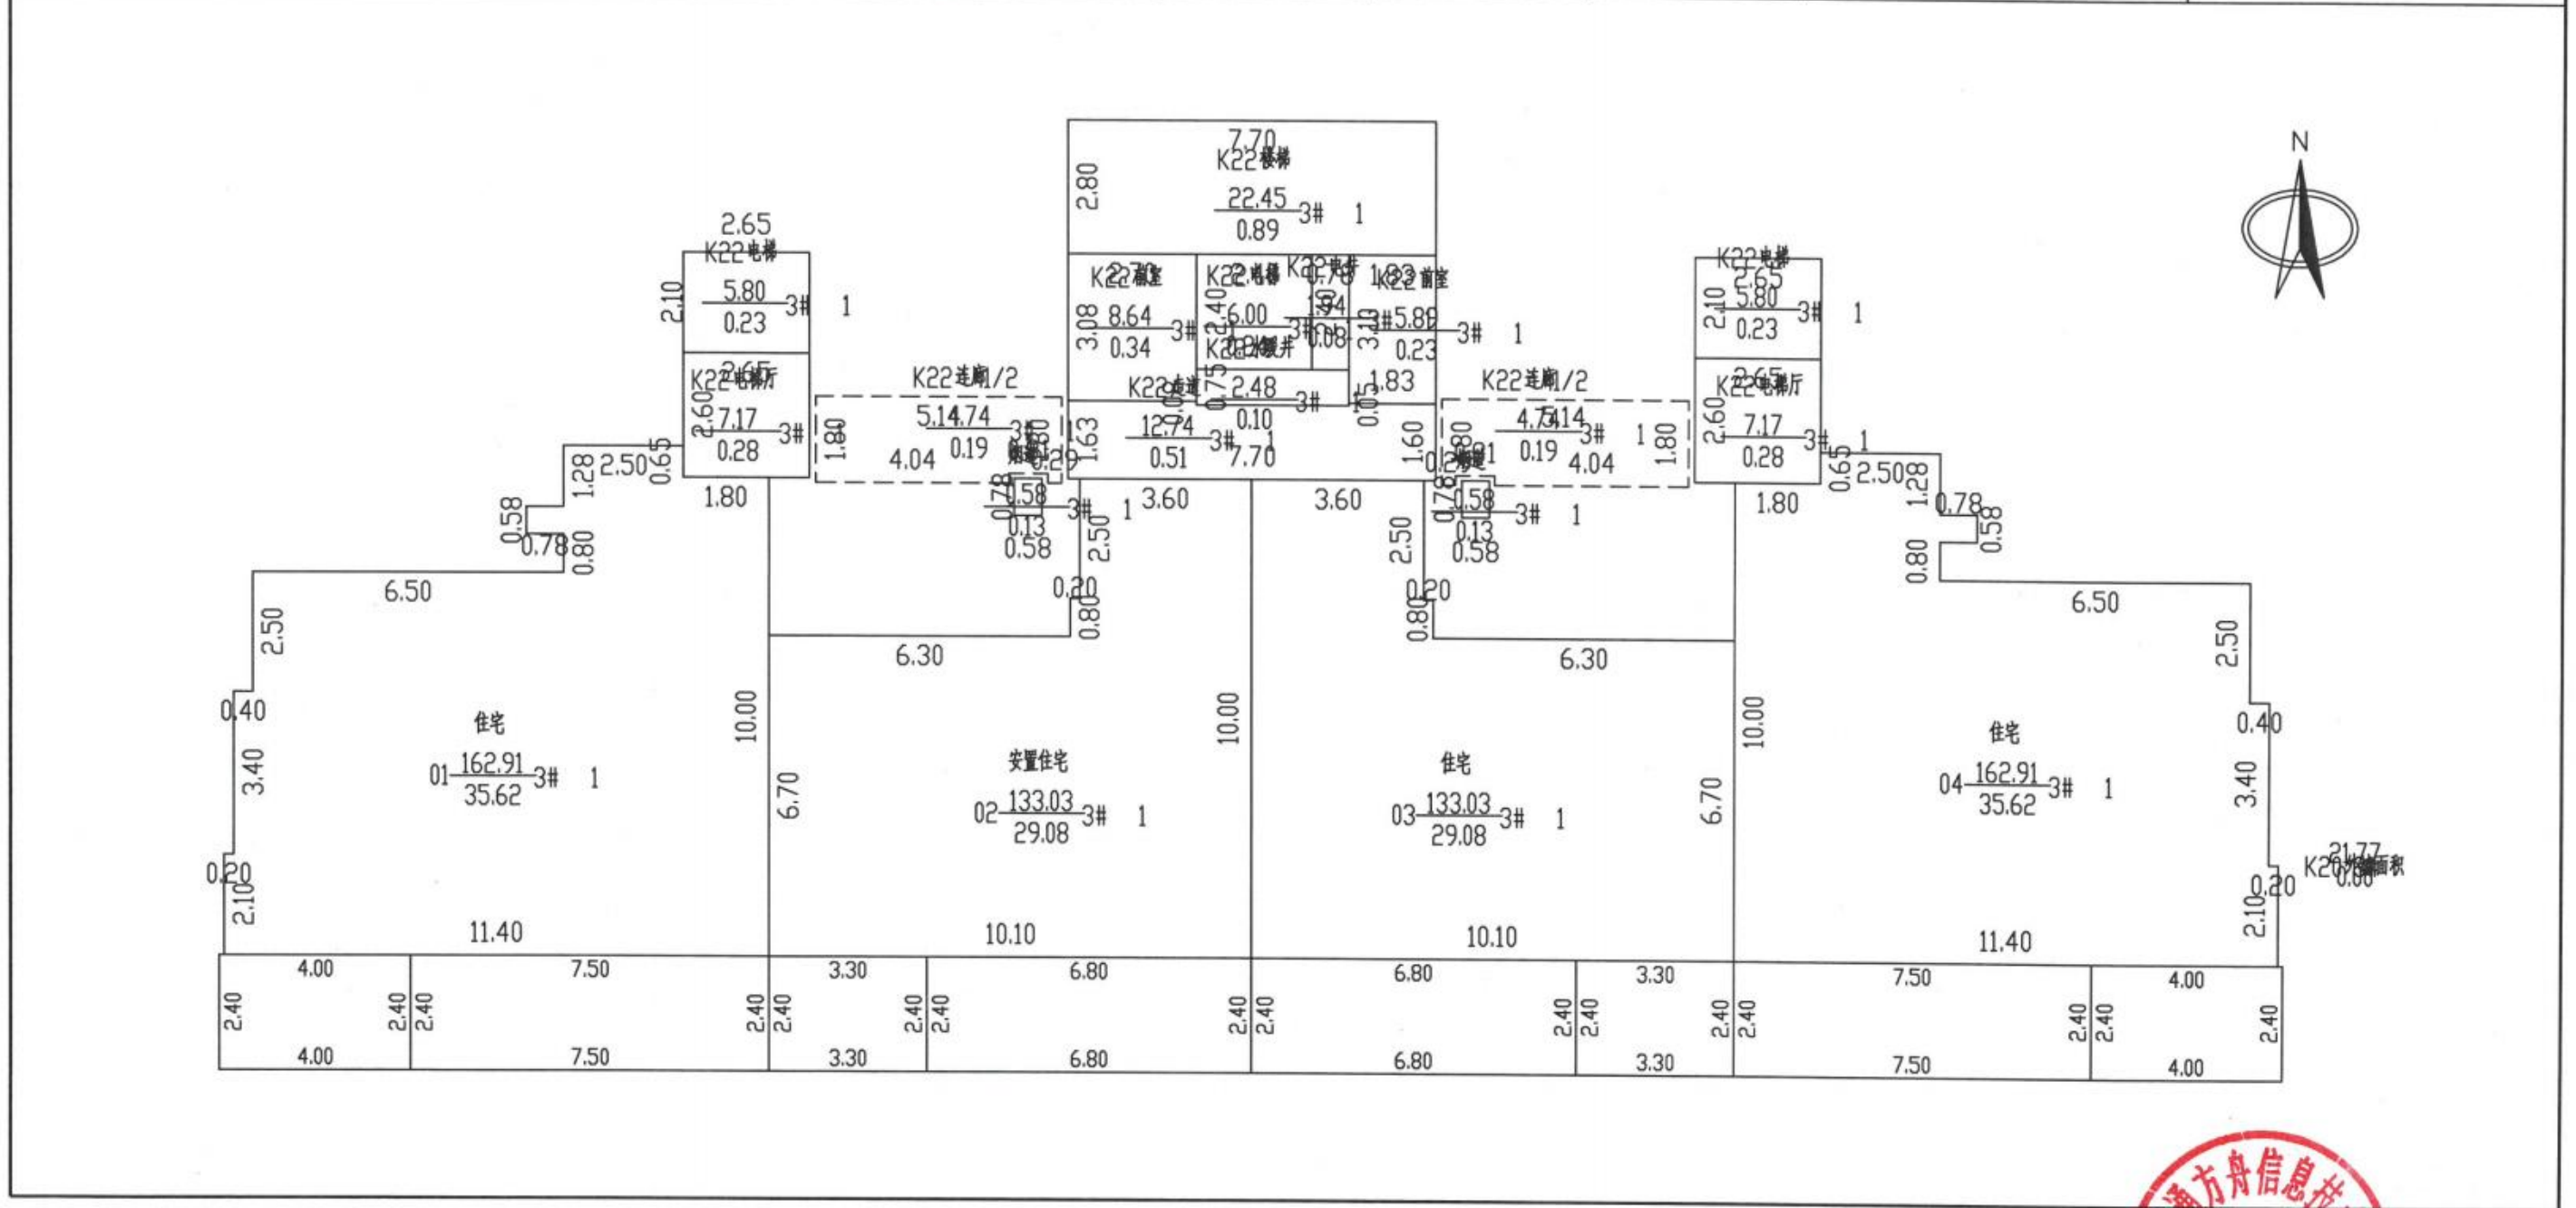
7.70
K22楼梯
2.80
$\frac{22.45}{0.89}$ 3# 1

N

2.65
K22电梯
2.10
$\frac{5.80}{0.23}$ 3# 1

K22前室 2.70
3.08
$\frac{8.64}{0.34}$ 3#

K22电梯
2.40
$\frac{6.00}{}$ 3#

K22电井 0.70
1.94
0.08

K22前室 1.83
3.13
$\frac{5.89}{0.23}$ 3# 1

K22电梯
2.65
2.10
$\frac{5.80}{0.23}$ 3# 1

2.65
K22电梯厅
2.60
$\frac{7.17}{0.28}$ 3#

K22连廊1/2
1.80
$\frac{5.14}{0.19}$ 4.74
4.04
3#

K22走道
0.75
$\frac{2.48}{0.10}$ 3#
1.83

1.63
$\frac{12.74}{0.51}$ 3# 1
7.70
1.60

K22连廊1/2
$\frac{4.74}{0.19}$ 5.14
3# 1
4.04
1.80

2.65
K22电梯厅
2.60
$\frac{7.17}{0.28}$ 3# 1

0.65
2.50
1.28
0.58
0.78
0.80
1.80

0.78
$\frac{0.58}{0.13}$ 3# 1
0.58
3.60
2.50
0.20
0.80

3.60
2.50
0.78
$\frac{0.58}{0.13}$ 3# 1
0.58
0.20
0.80

1.80
0.65
2.50
1.28
0.78
0.58
0.80

6.50
2.50
0.40
3.40
0.20
2.10
11.40

住宅
01 $\frac{162.91}{35.62}$ 3# 1

10.00
6.70
6.30

安置住宅
02 $\frac{133.03}{29.08}$ 3# 1
10.10

10.00

住宅
03 $\frac{133.03}{29.08}$ 3# 1
10.10
6.30
6.70

10.00

住宅
04 $\frac{162.91}{35.62}$ 3# 1
6.50
2.50
0.40
3.40
0.20
2.10
11.40

K20阳台面积 21.77 0.00

4.00 7.50 3.30 6.80 6.80 3.30 7.50 4.00
2.40 2.40 2.40 2.40 2.40 2.40 2.40 2.40 2.40 2.40 2.40 2.40 2.40 2.40 2.40 2.40
4.00 7.50 3.30 6.80 6.80 3.30 7.50 4.00

通方舟信息